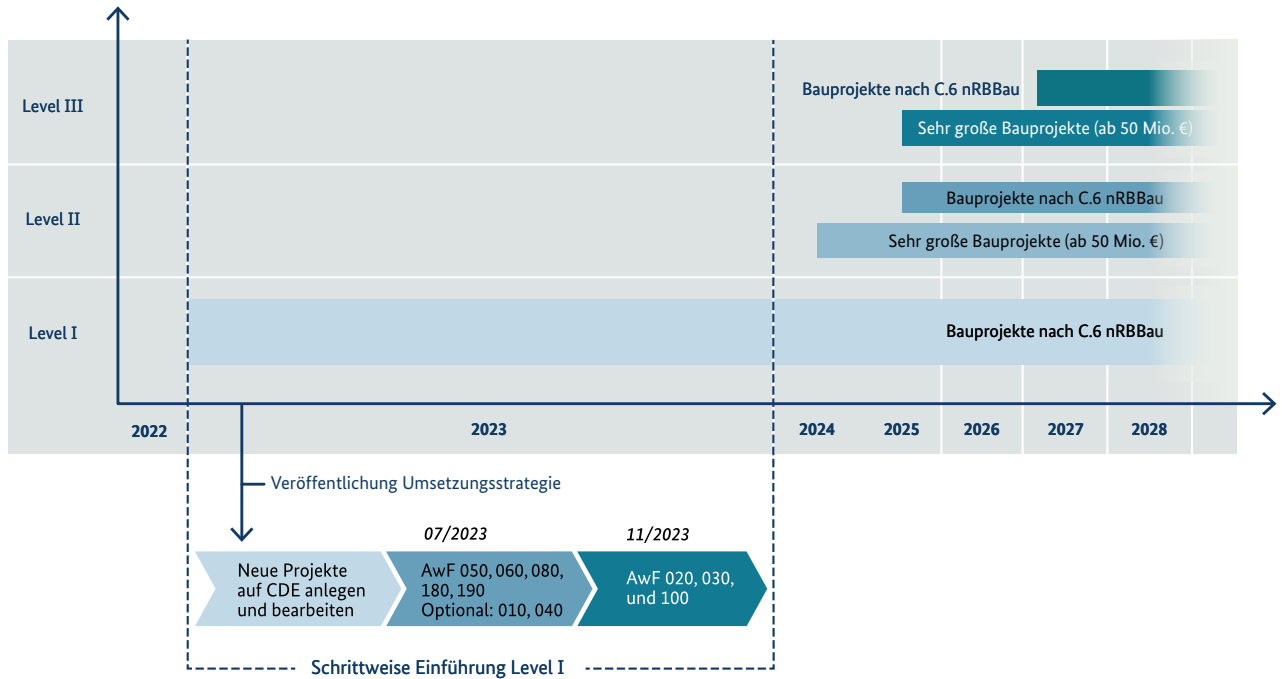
Level III

Bauprojekte nach C.6 nRBBau

Sehr große Bauprojekte (ab 50 Mio. €)

Level II

Bauprojekte nach C.6 nRBBau

Sehr große Bauprojekte (ab 50 Mio. €)

Level I

Bauprojekte nach C.6 nRBBau

2022

2023

2024

2025

2026

2027

2028

Veröffentlichung Umsetzungsstrategie

07/2023

11/2023

Neue Projekte auf CDE anlegen und bearbeiten

AwF 050, 060, 080, 180, 190 Optional: 010, 040

AwF 020, 030, und 100

Schrittweise Einführung Level I